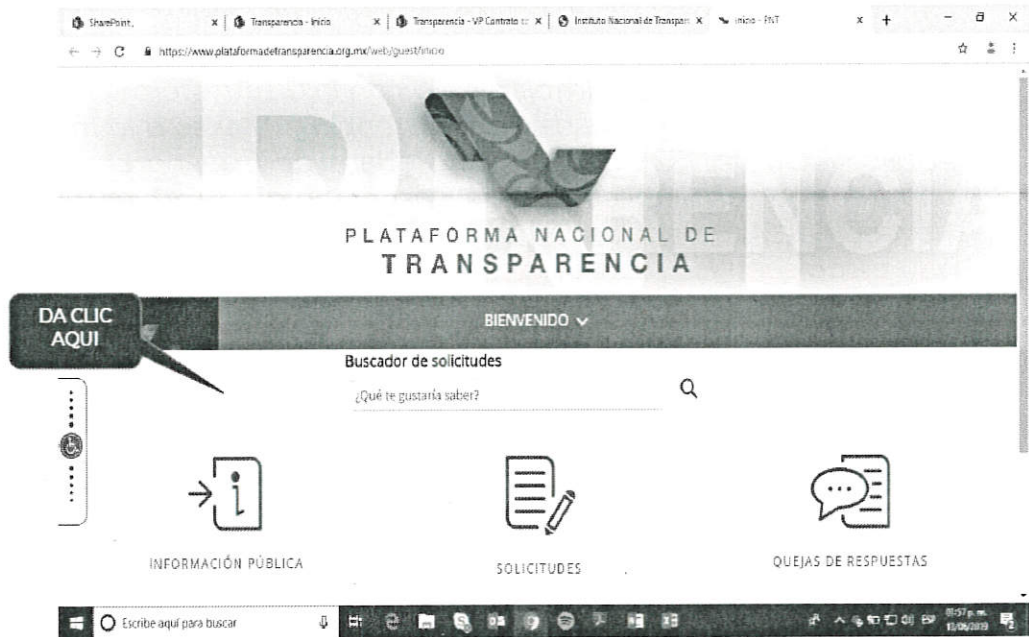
SharePoint. × | Transparencia - Inicio × | Transparencia - VP Contrato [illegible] × | Instituto Nacional de Transpar × | Inicio - PNT × +

https://www.plataformadetransparencia.org.mx/web/guest/inicio

PLATAFORMA NACIONAL DE
TRANSPARENCIA

DA CLIC AQUI

BIENVENIDO

Buscador de solicitudes

¿Qué te gustaría saber?

INFORMACIÓN PÚBLICA

SOLICITUDES

QUEJAS DE RESPUESTAS

Escribe aquí para buscar

01:57 p. m.
11/06/2019